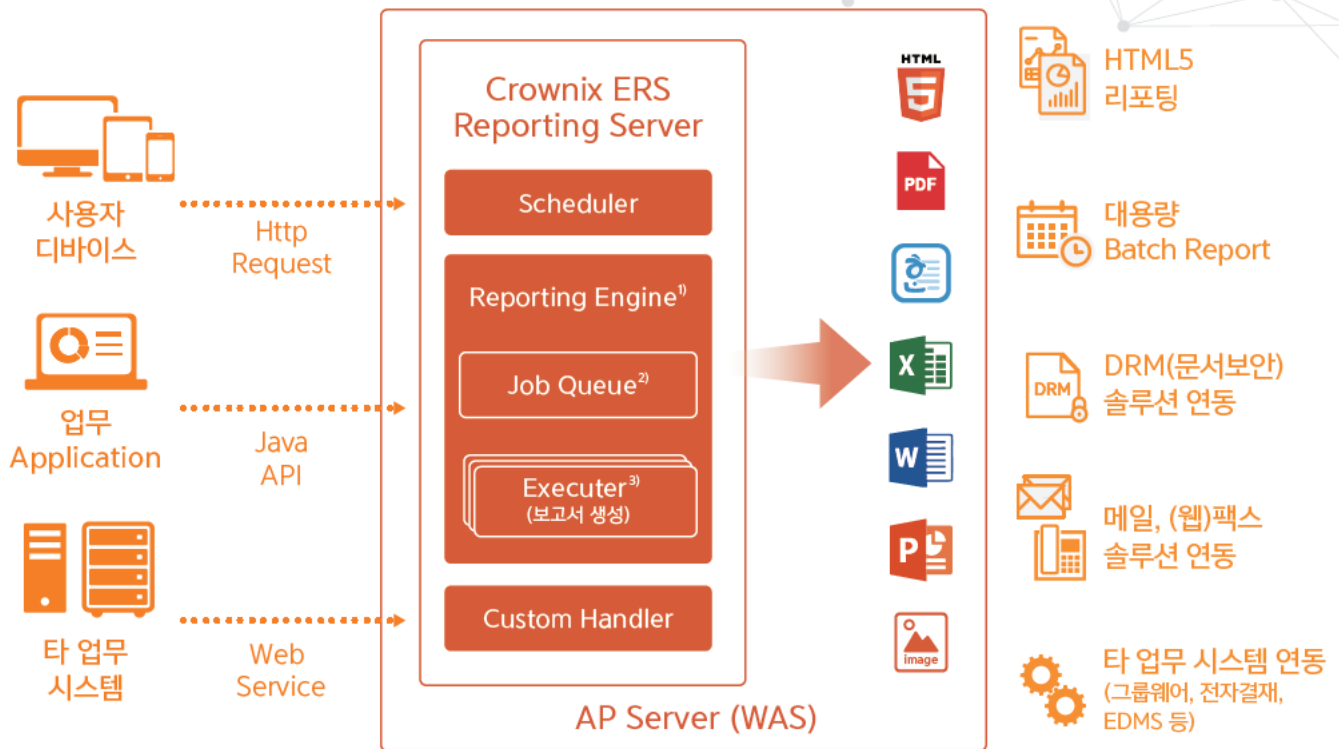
사용자
디바이스

Http
Request

업무
Application

Java
API

타 업무
시스템

Web
Service

Crownix ERS
Reporting Server

Scheduler

Reporting Engine$^{1)}$

Job Queue$^{2)}$

Executer$^{3)}$
(보고서 생성)

Custom Handler

AP Server (WAS)

HTML
5

PDF

X

W

P

image

HTML5
리포팅

대용량
Batch Report

DRM

DRM(문서보안)
솔루션 연동

메일, (웹)팩스
솔루션 연동

타 업무 시스템 연동
(그룹웨어, 전자결재,
EDMS 등)